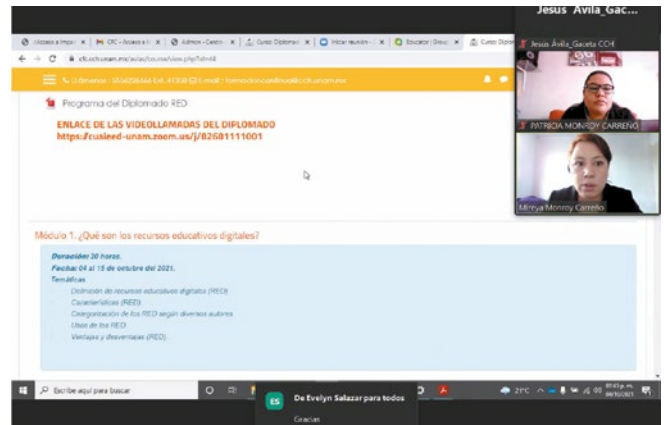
Jesus Avila_Gac...

Jesús Ávila_Gaceta CCH

PATRICIA MONROY CARREÑO

Mireya Monroy Carreño

cfc.cch.unam.mx/aulas/course/view.php?id=4

Programa del Diplomado RED

ENLACE DE LAS VIDEOLLAMADAS DEL DIPLOMADO
https://cuaieed-unam.zoom.us/j/82681111001

Módulo 1. ¿Qué son los recursos educativos digitales?

Duración: 30 horas.
Fechas: 04 al 15 de octubre del 2021.
Temáticas
Definición de recursos educativos digitales (RED).
Características (RED).
Categorización de los RED según diversos autores
Usos de los RED
Ventajas y desventajas (RED).

Escribe aquí para buscar

ES De Evelyn Salazar para todos
Gracias

21°C